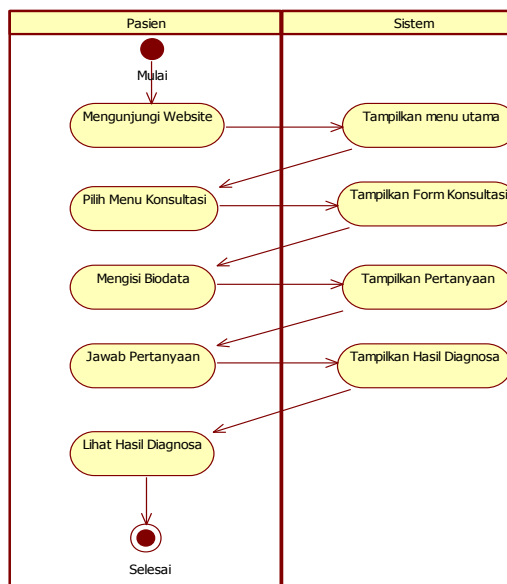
Pasien

Sistem

Mulai

Mengunjungi Website

Tampilkan menu utama

Pilih Menu Konsultasi

Tampilkan Form Konsultasi

Mengisi Biodata

Tampilkan Pertanyaan

Jawab Pertanyaan

Tampilkan Hasil Diagnosa

Lihat Hasil Diagnosa

Selesai